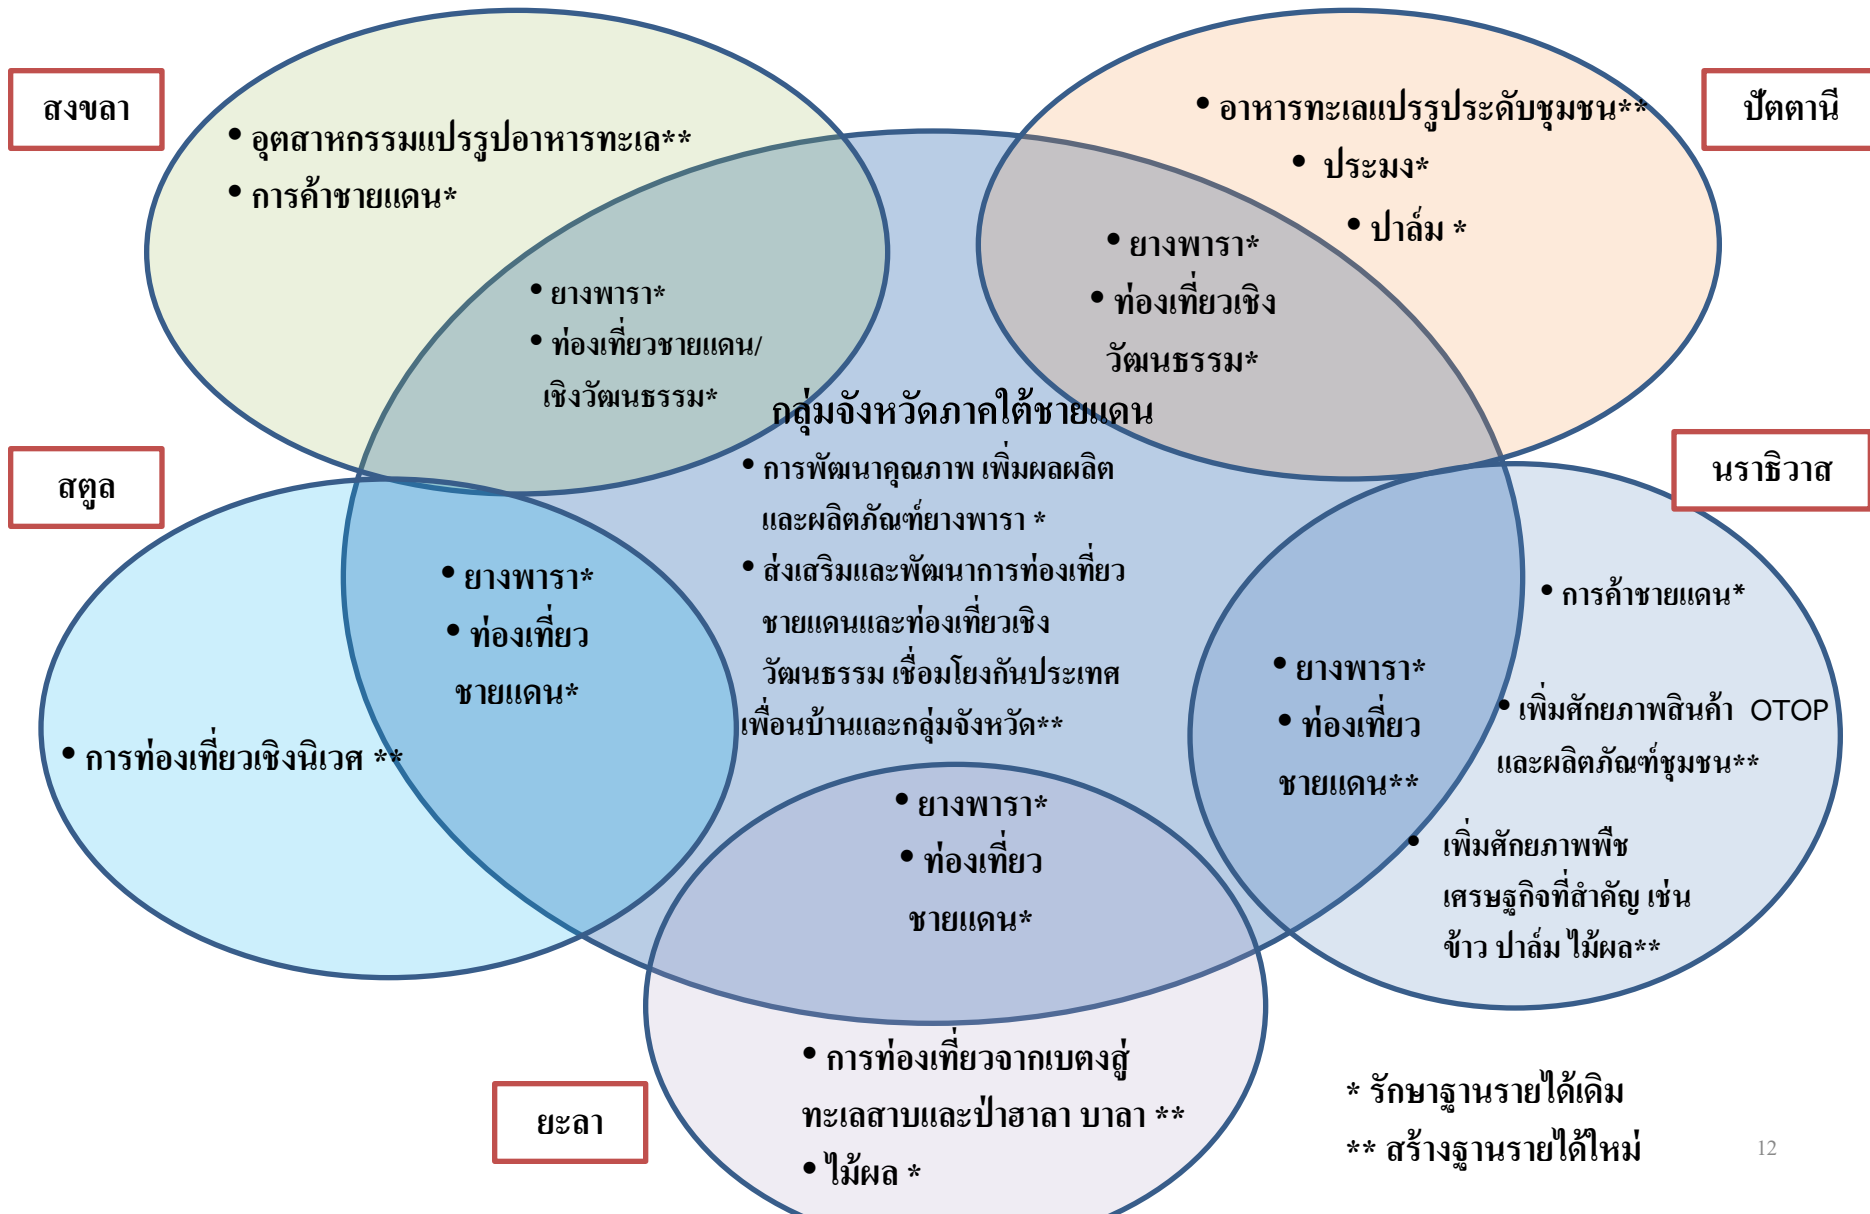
สงขลา

• อุตสาหกรรมแปรรูปอาหารทะเล**
• การค้าชายแดน*

• ยางพารา*
• ท่องเที่ยวชายแดน/เชิงวัฒนธรรม*

ปัตตานี

• อาหารทะเลแปรรูประดับชุมชน**
• ประมง*
• ปาล์ม *

• ยางพารา*
• ท่องเที่ยวเชิงวัฒนธรรม*

กลุ่มจังหวัดภาคใต้ชายแดน

• การพัฒนาคุณภาพ เพิ่มผลผลิตและผลิตภัณฑ์ยางพารา *
• ส่งเสริมและพัฒนาการท่องเที่ยวชายแดนและท่องเที่ยวเชิงวัฒนธรรม เชื่อมโยงกันประเทศเพื่อนบ้านและกลุ่มจังหวัด**

สตูล

• ยางพารา*
• ท่องเที่ยวชายแดน*

• การท่องเที่ยวเชิงนิเวศ **

นราธิวาส

• การค้าชายแดน*
• เพิ่มศักยภาพสินค้า OTOP และผลิตภัณฑ์ชุมชน**
• เพิ่มศักยภาพพืชเศรษฐกิจที่สำคัญ เช่น ข้าว ปาล์ม ไม้ผล**

• ยางพารา*
• ท่องเที่ยวชายแดน**

• ยางพารา*
• ท่องเที่ยวชายแดน*

ยะลา

• การท่องเที่ยวจากเบตงสู่ทะเลสาบและป่าฮาลา บาลา **
• ไม้ผล *

* รักษาฐานรายได้เดิม
** สร้างฐานรายได้ใหม่

12